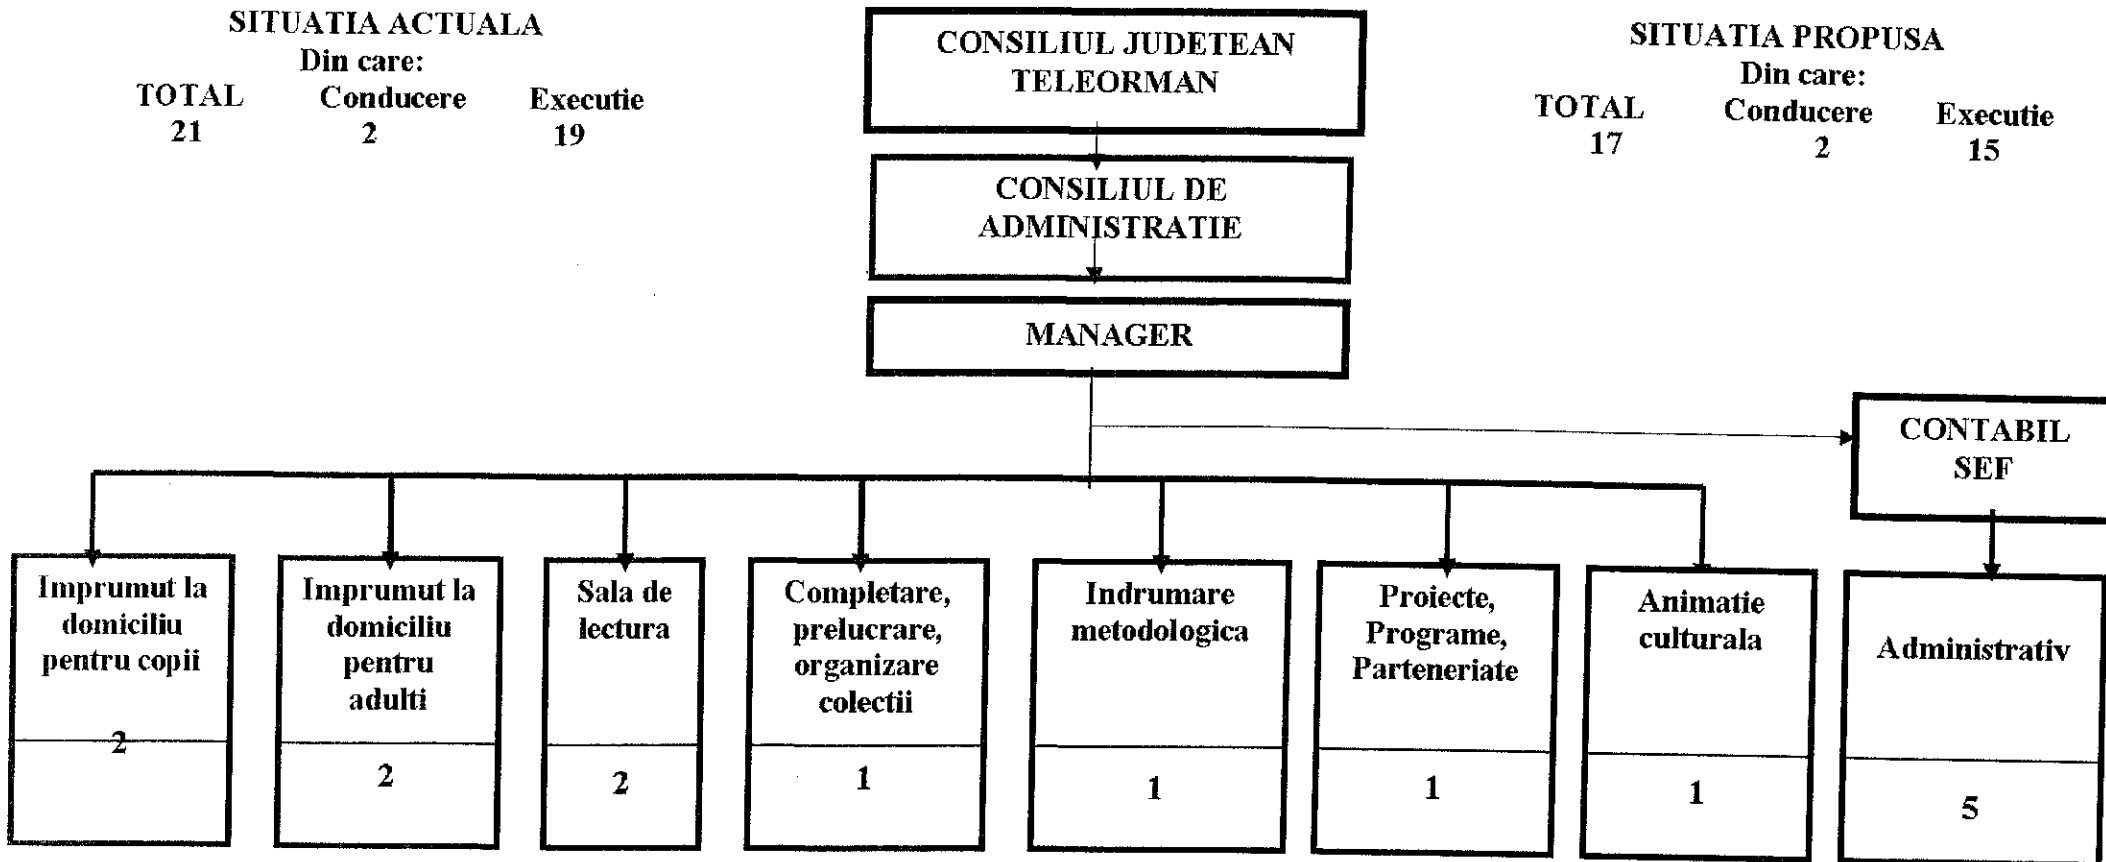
SITUATIA ACTUALA
Din care:
TOTAL 21
Conducere 2
Executie 19

CONSILIUL JUDETEAN TELEORMAN

SITUATIA PROPUSA
Din care:
TOTAL 17
Conducere 2
Executie 15

CONSILIUL DE ADMINISTRATIE

MANAGER

CONTABIL SEF

Imprumut la domiciliu pentru copii

2

Imprumut la domiciliu pentru adulti

2

Sala de lectura

2

Completare, prelucrare, organizare colectii

1

Indrumare metodologica

1

Proiecte, Programe, Parteneriate

1

Animatie culturala

1

Administrativ

5